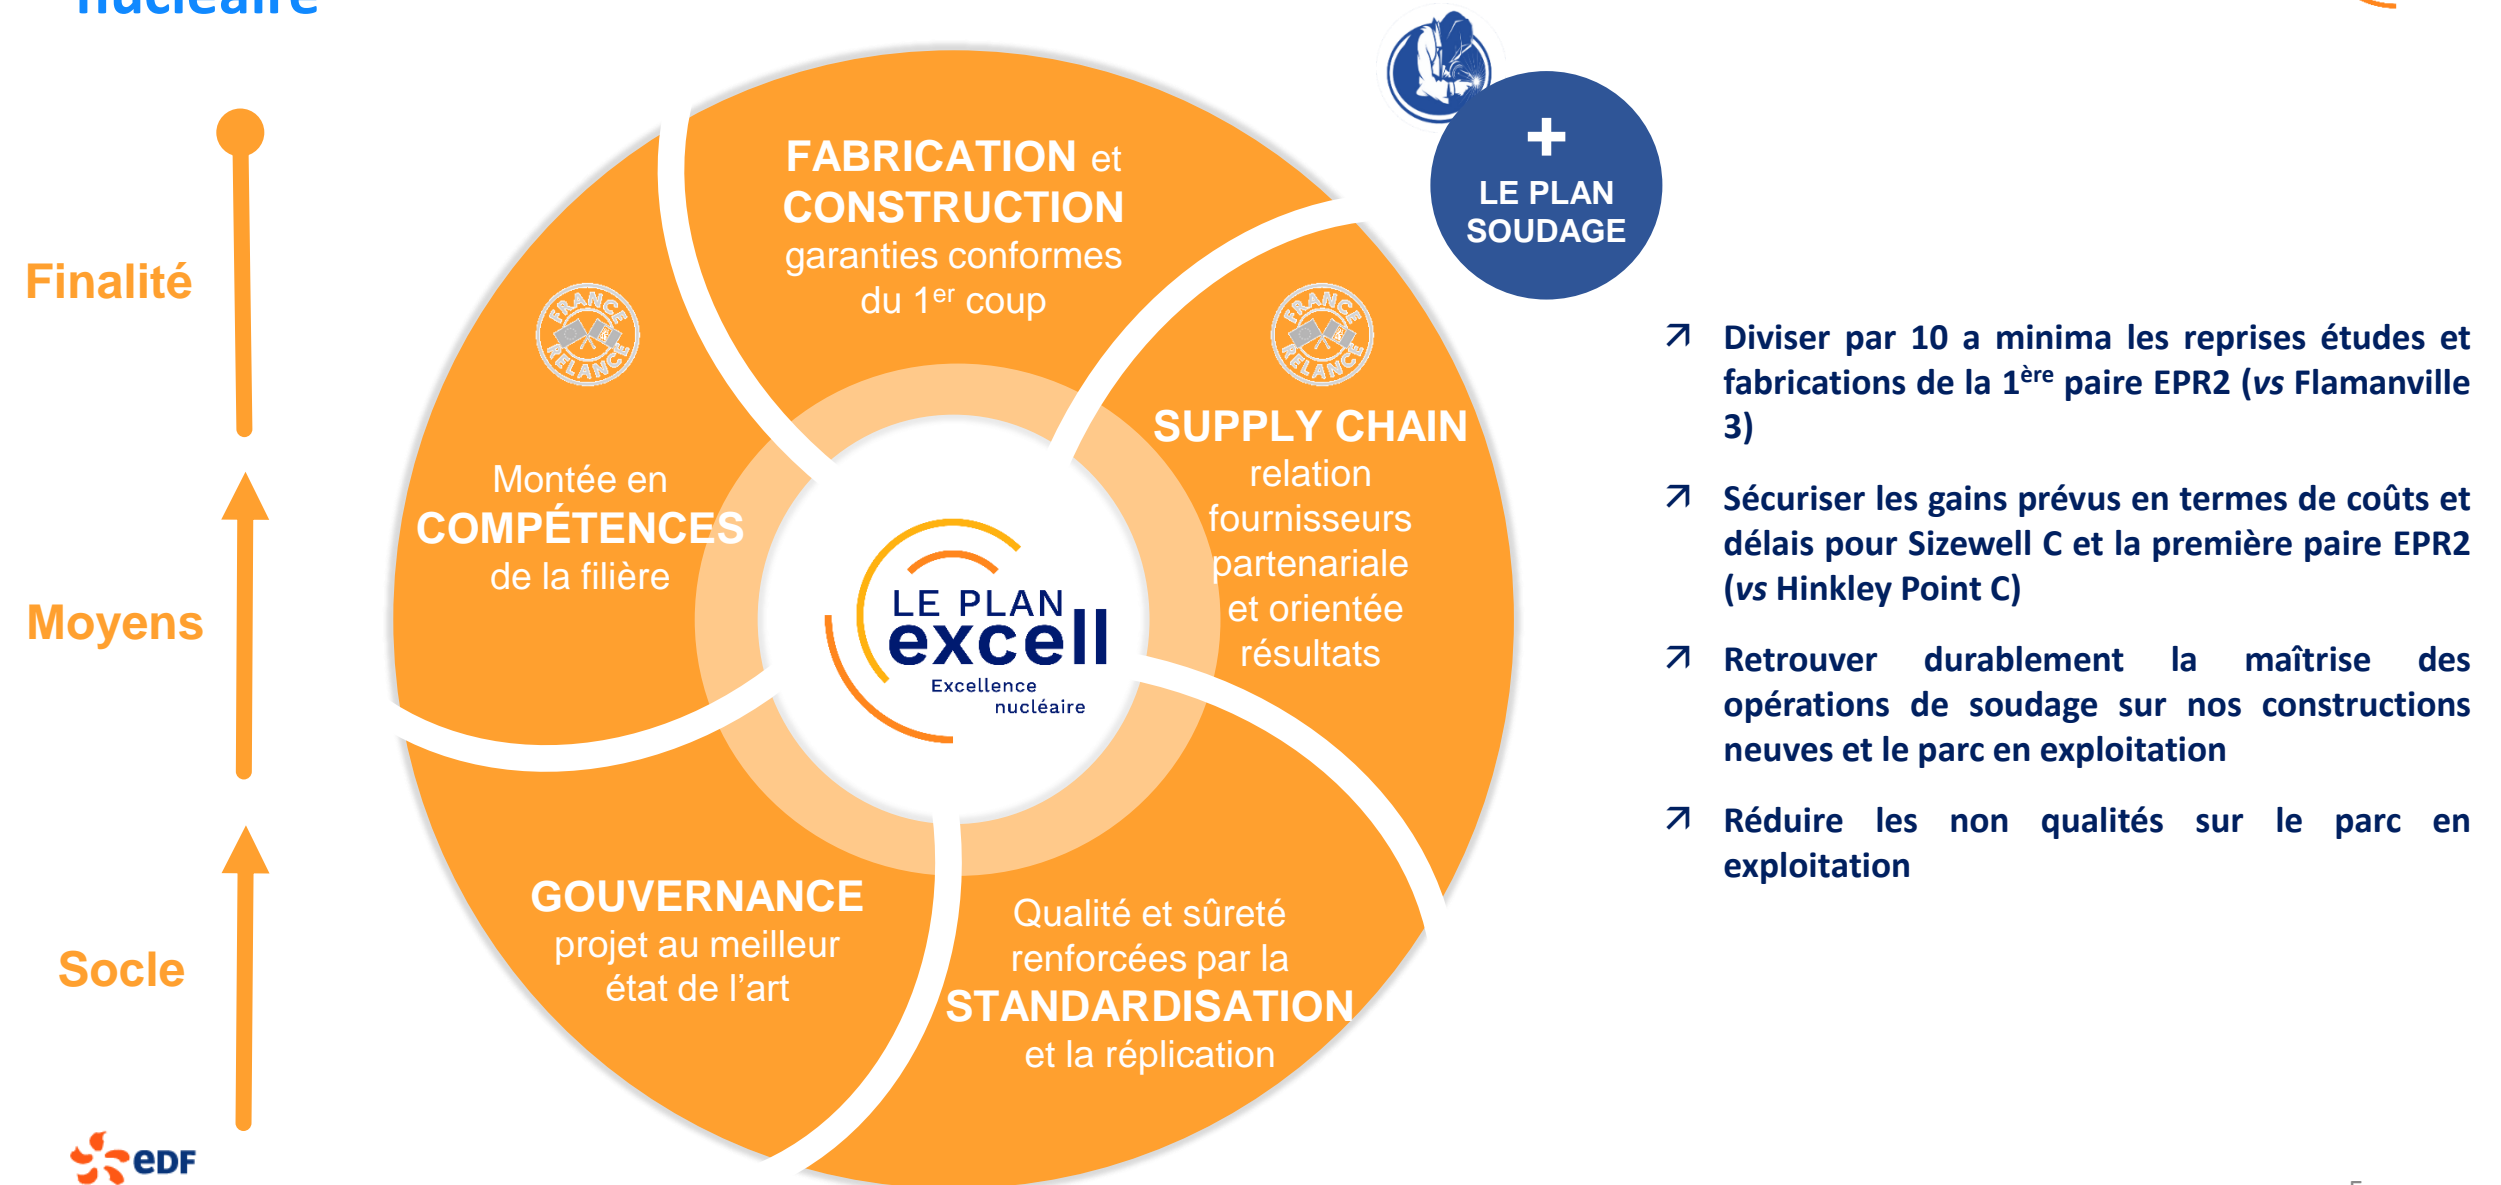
nucléaire

Finalité

Moyens

Socle

FABRICATION et CONSTRUCTION garanties conformes du 1$^{er}$ coup

FRANCE RELANCE

SUPPLY CHAIN relation fournisseurs partenariale et orientée résultats

FRANCE RELANCE

Montée en COMPÉTENCES de la filière

LE PLAN excell Excellence nucléaire

GOUVERNANCE projet au meilleur état de l'art

Qualité et sûreté renforcées par la STANDARDISATION et la réplication

+ LE PLAN SOUDAGE

↗ Diviser par 10 a minima les reprises études et fabrications de la 1$^{ère}$ paire EPR2 (vs Flamanville 3)

↗ Sécuriser les gains prévus en termes de coûts et délais pour Sizewell C et la première paire EPR2 (vs Hinkley Point C)

↗ Retrouver durablement la maîtrise des opérations de soudage sur nos constructions neuves et le parc en exploitation

↗ Réduire les non qualités sur le parc en exploitation

eDF